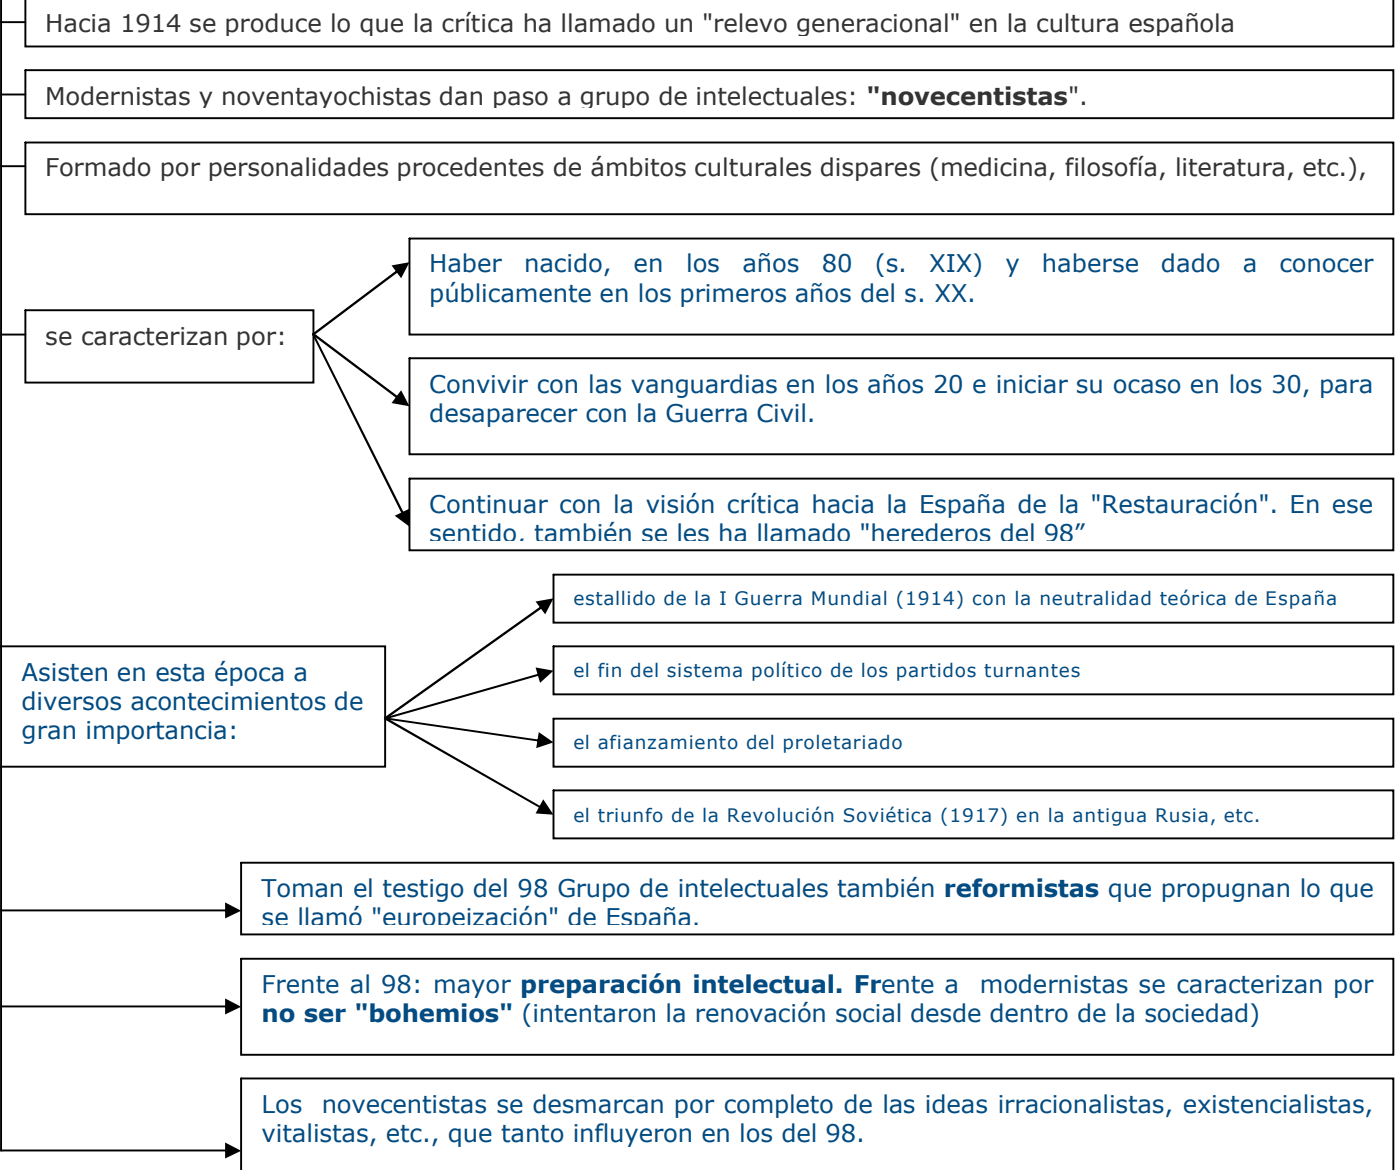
Hacia 1914 se produce lo que la crítica ha llamado un "relevo generacional" en la cultura española

Modernistas y noventayochistas dan paso a grupo de intelectuales: **"novecentistas"**.

Formado por personalidades procedentes de ámbitos culturales dispares (medicina, filosofía, literatura, etc.),

se caracterizan por:

Haber nacido, en los años 80 (s. XIX) y haberse dado a conocer públicamente en los primeros años del s. XX.

Convivir con las vanguardias en los años 20 e iniciar su ocaso en los 30, para desaparecer con la Guerra Civil.

Continuar con la visión crítica hacia la España de la "Restauración". En ese sentido, también se les ha llamado "herederos del 98”

Asisten en esta época a diversos acontecimientos de gran importancia:

estallido de la I Guerra Mundial (1914) con la neutralidad teórica de España

el fin del sistema político de los partidos turnantes

el afianzamiento del proletariado

el triunfo de la Revolución Soviética (1917) en la antigua Rusia, etc.

Toman el testigo del 98 Grupo de intelectuales también **reformistas** que propugnan lo que se llamó "europeización" de España.

Frente al 98: mayor **preparación intelectual. Fr**ente a modernistas se caracterizan por **no ser "bohemios"** (intentaron la renovación social desde dentro de la sociedad)

Los novecentistas se desmarcan por completo de las ideas irracionalistas, existencialistas, vitalistas, etc., que tanto influyeron en los del 98.